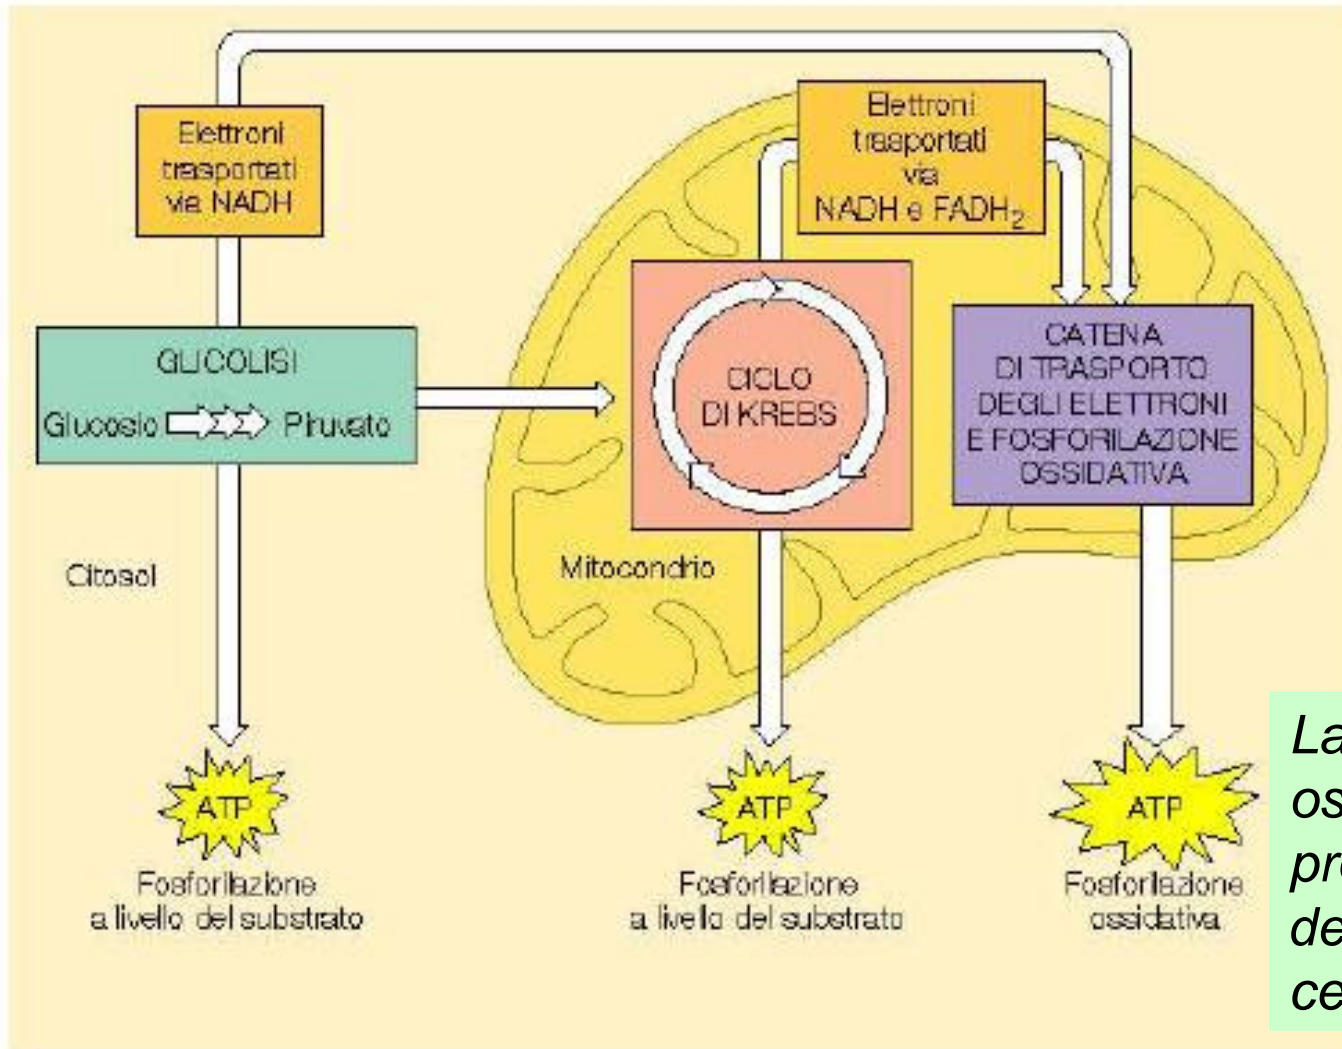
Elettroni trasportati via NADH

Elettroni trasportati via NADH e $FADH_2$

GLICOLISI

Glucosio Piruvato

CICLO DI KREBS

CATENA DI TRASPORTO DEGLI ELETTRONI E FOSFORILAZIONE OSSIDATIVA

Citosol

Mitocondrio

ATP

Fosforilazione a livello del substrato

ATP

Fosforilazione a livello del substrato

ATP

Fosforilazione ossidativa

La
os
pr
de
ce